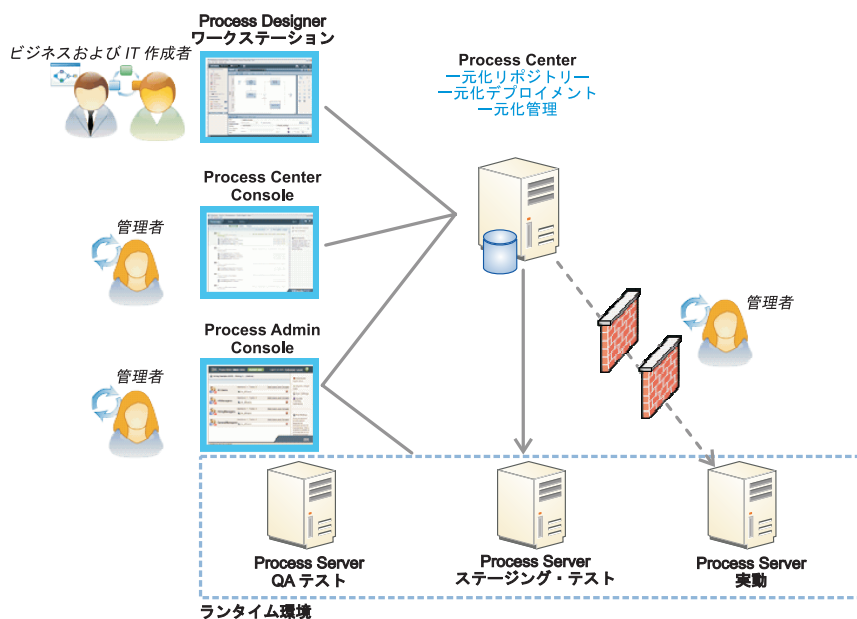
Process Designer
ワークステーション

ビジネスおよび IT 作成者

Process Center
一元化リポジトリー
一元化デプロイメント
一元化管理

Process Center
Console

管理者

Process Admin
Console

管理者

管理者

Process Server
QA テスト

Process Server
ステージング・テスト

Process Server
実動

ランタイム環境